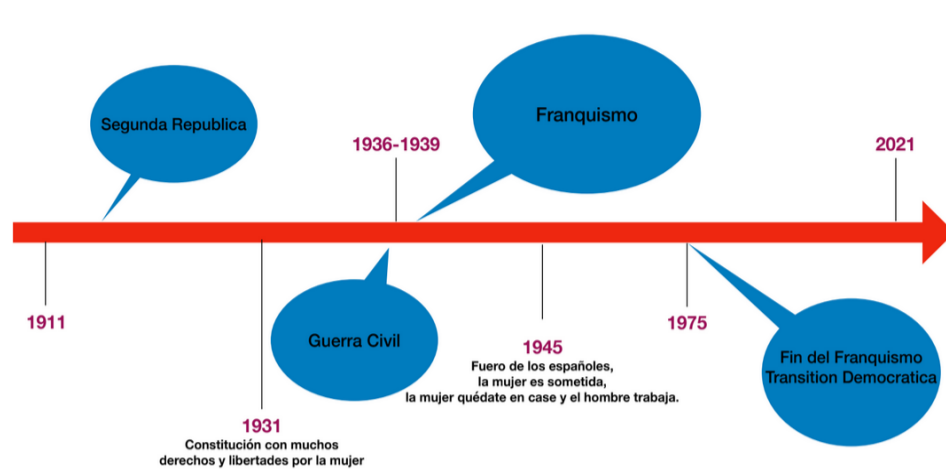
Segunda Republica

Franquismo

1936-1939

2021

1911

Guerra Civil

1945
Fuero de los españoles, la mujer es sometida, la mujer quédate en case y el hombre trabaja.

1975

Fin del Franquismo Transition Democratica

1931
Constitución con muchos derechos y libertades por la mujer